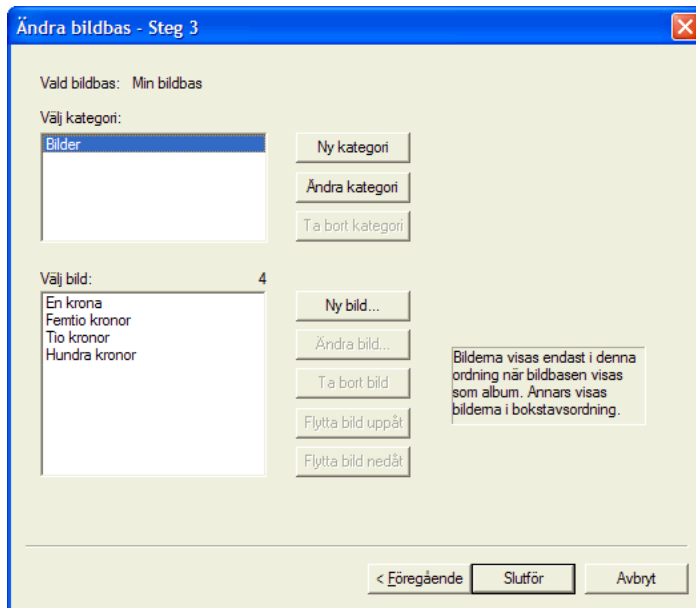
Ändra bildbas - Steg 3

Vald bildbas: Min bildbas

Välj kategori:

Bilder

Ny kategori

Ändra kategori

Ta bort kategori

Välj bild: 4

En krona
Femtio kronor
Tio kronor
Hundra kronor

Ny bild...

Ändra bild...

Ta bort bild

Flytta bild uppåt

Flytta bild nedåt

Bilderna visas endast i denna ordning när bildbasen visas som album. Annars visas bilderna i bokstavsordning.

< Föregående

Slutför

Avbryt